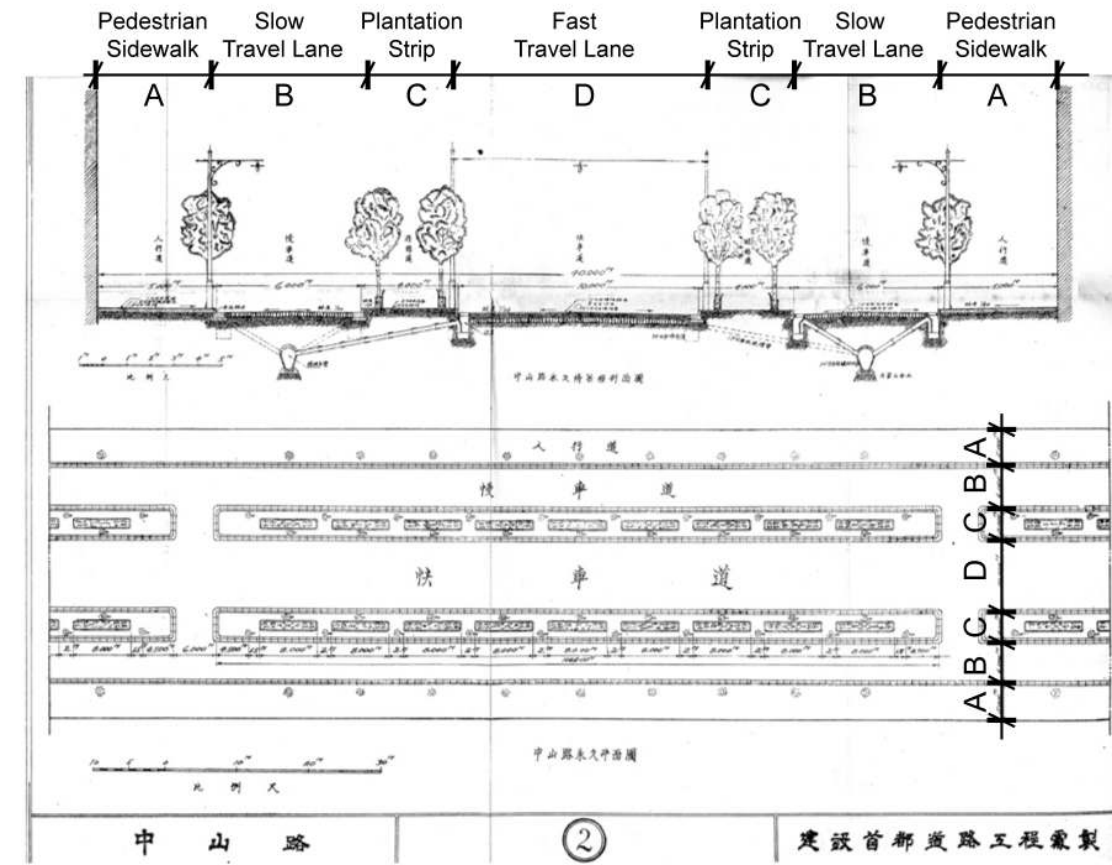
Pedestrian Sidewalk | Slow Travel Lane | Plantation Strip | Fast Travel Lane | Plantation Strip | Slow Travel Lane | Pedestrian Sidewalk

A B C D C B A

人行道 慢車道 快車道 慢車道 人行道

中山路永久橫断面圖

比例尺

人行道

慢車道

快車道

A B C D C B A

中山路永久平面圖

比例尺

中山路

②

建設首都道路工程處製